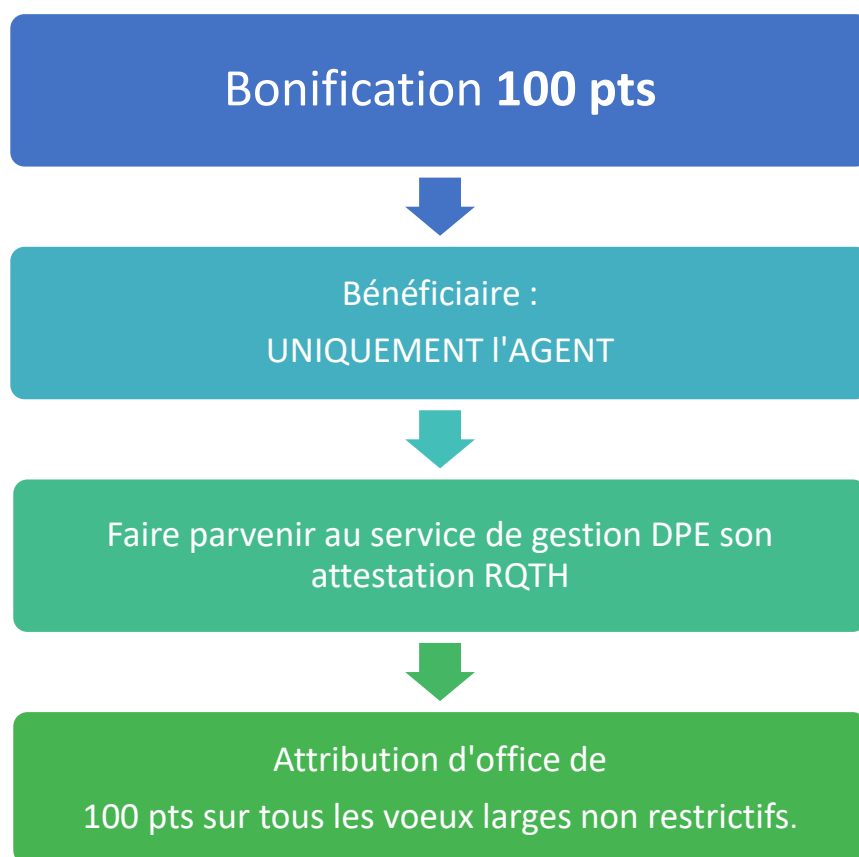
Bonification **100 pts**

Bénéficiaire :

UNIQUEMENT l'AGENT

Faire parvenir au service de gestion DPE son attestation RQTH

Attribution d'office de

100 pts sur tous les voeux larges non restrictifs.